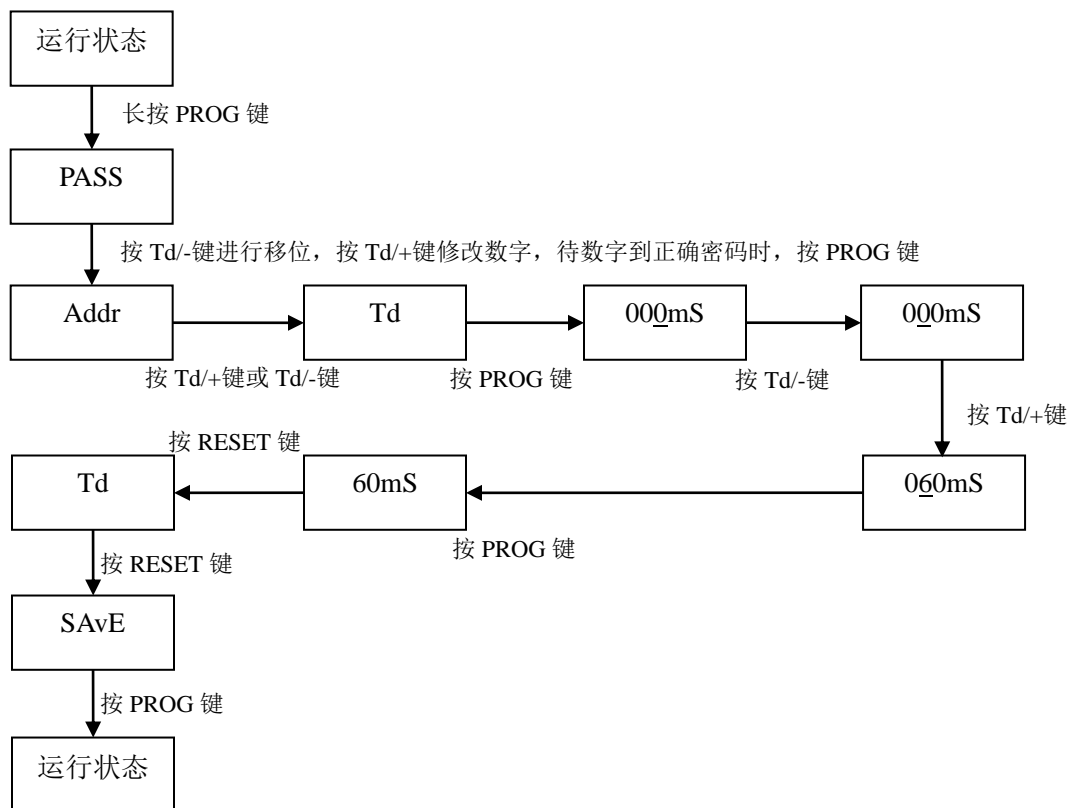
运行状态

长按 PROG 键

PASS

按 Td/-键进行移位，按 Td/+键修改数字，待数字到正确密码时，按 PROG 键

Addr

按 Td/+键或 Td/-键

Td

按 PROG 键

000mS

按 Td/-键

000mS

按 Td/+键

060mS

按 PROG 键

60mS

按 RESET 键

Td

按 RESET 键

SAvE

按 PROG 键

运行状态